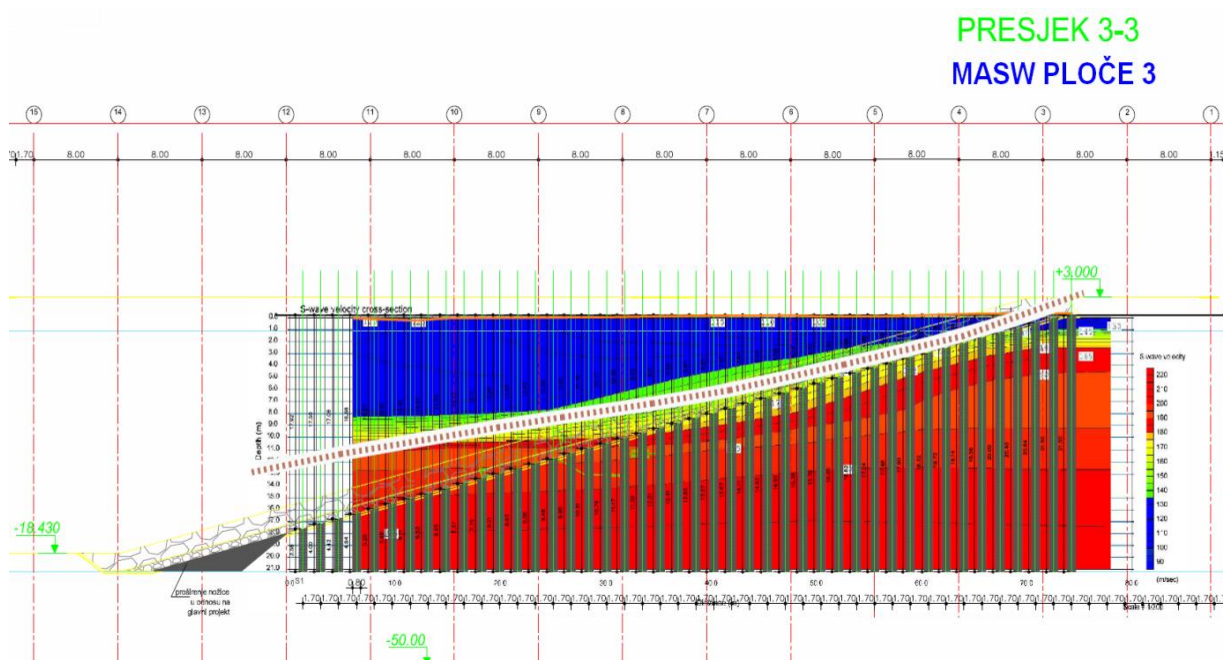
PRESJEK 3-3
MASW PLOČE 3

15 14 13 12 11 10 9 8 7 6 5 4 3 2 1

1.70 8.00 8.00 8.00 8.00 8.00 8.00 8.00 8.00 8.00 8.00 8.00 8.00 8.00 8.00 8.00 1.15

+3.000

S-wave velocity cross-section

0.0 1.0 2.0 3.0 4.0 5.0 6.0 7.0 8.0 9.0 10.0 11.0 12.0 13.0 14.0 15.0 16.0 17.0 18.0 19.0 20.0 21.0

Depth (m)

S-wave velocity

220 210 200 190 180 170 160 150 140 130 120 110 100 90

(m/sec)

-18.430

proširenje nožice u odnosu na glavni projekt

0.0 S1 0.80 10.0 20.0 30.0 40.0 50.0 60.0 70.0 80.0

1.70 1.70 1.70 1.70 1.70 1.70 1.70 1.70 1.70 1.70 1.70 1.70 1.70 1.70 1.70 1.70 1.70 1.70 1.70 1.70 1.70 1.70 1.70 1.70 1.70 1.70 1.70 1.70 1.70 1.70 1.70 1.70 1.70 1.70 1.70 1.70 1.70 1.70 1.70 1.70 1.70 1.70 1.70 1.70 1.70

Scale 1:100

-50.00